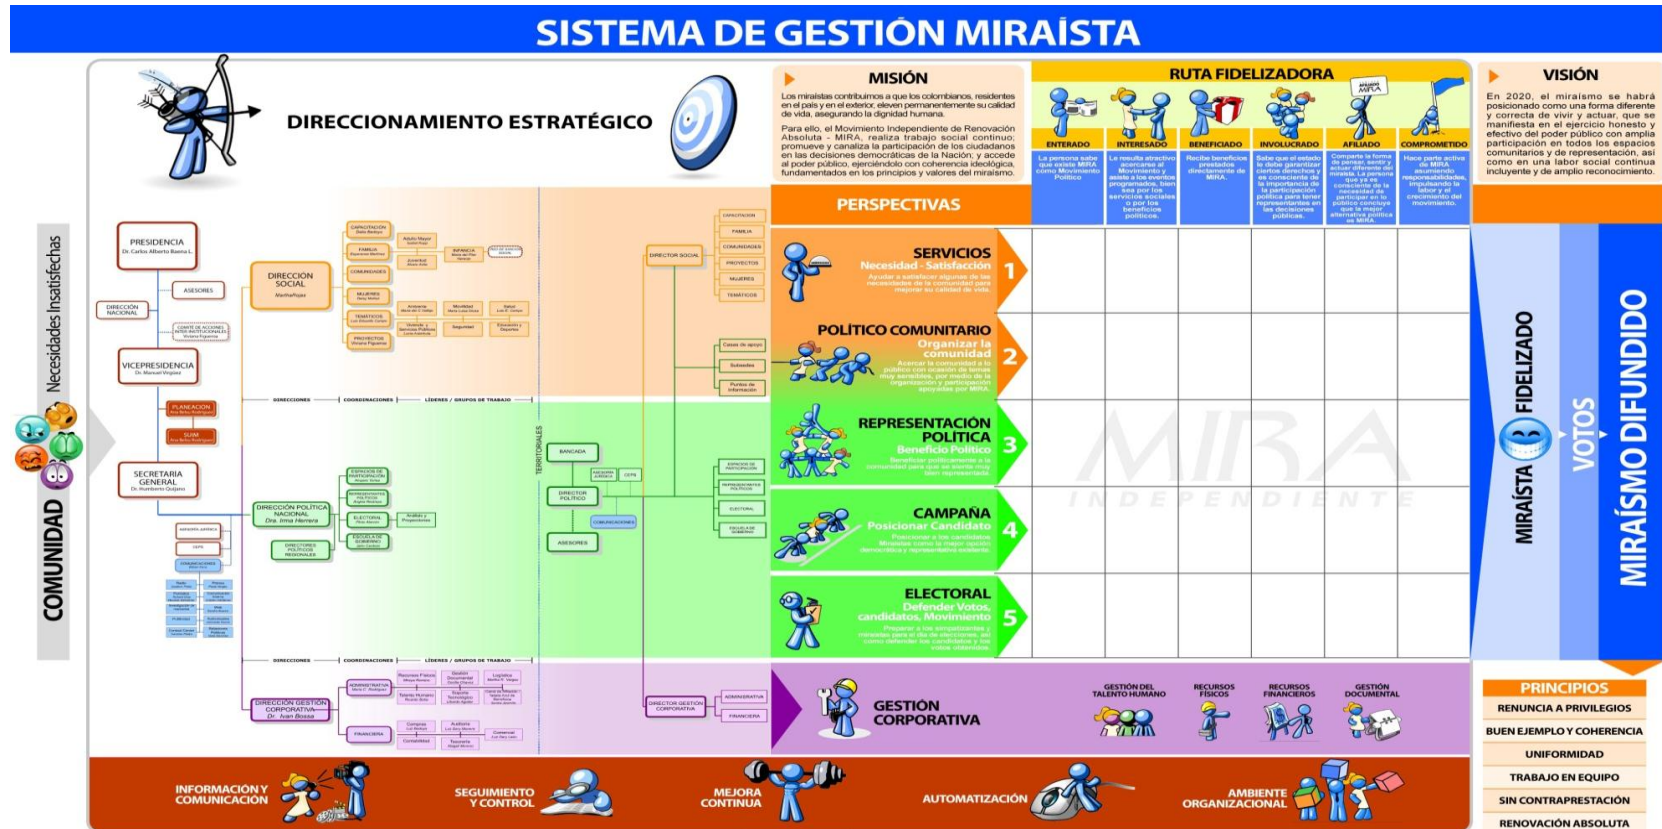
SISTEMA DE GESTIÓN MIRAÍSTA

DIRECCIONAMIENTO ESTRATÉGICO

MISIÓN

Los miraístas contribuimos a que los colombianos, residentes en el país y en el exterior, eleven permanentemente su calidad de vida, asegurando la dignidad humana.

Para ello, el Movimiento Independiente de Renovación Absoluta - MIRA, realiza trabajo social continuo; promueve y canaliza la participación de los ciudadanos en las decisiones democráticas de la Nación; y accede al poder público, ejerciéndolo con coherencia ideológica, fundamentados en los principios y valores del miraísmo.

RUTA FIDELIZADORA

ENTERADO
La persona sabe que existe MIRA como Movimiento Político

INTERESADO
Le resulta atractivo acercarse al Movimiento y asiste a los eventos programados, bien sea por los servicios sociales o por los beneficios políticos.

BENEFICIADO
Recibe beneficios prestados directamente de MIRA.

INVOLUCRADO
Sabe que el estado lo debe garantizar ciertos derechos y es consciente de la importancia de la participación política para tener representantes en las decisiones públicas.

AFILIADO
Comparte la forma de pensar, sentir y actuar diferente del miraísta. La persona que ya es consciente de la necesidad de participar en lo público concluye que la mejor alternativa política es MIRA.

COMPROMETIDO
Hace parte activa de MIRA asumiendo responsabilidades, impulsando la labor y el crecimiento del movimiento.

VISIÓN

En 2020, el miraísmo se habrá posicionado como una forma diferente y correcta de vivir y actuar, que se manifiesta en el ejercicio honesto y efectivo del poder público con amplia participación en todos los espacios comunitarios y de representación, así como en una labor social continua incluyente y de amplio reconocimiento.

PERSPECTIVAS

SERVICIOS
Necesidad - Satisfacción
Ayudar a satisfacer algunas de las necesidades de la comunidad para mejorar su calidad de vida.
1

POLÍTICO COMUNITARIO
Organizar la comunidad
Acercar la comunidad a lo público con ocasión de temas muy sensibles, por medio de la organización y participación apoyadas por MIRA.
2

REPRESENTACIÓN POLÍTICA
Beneficio Político
Beneficiar políticamente a la comunidad para que se sienta muy bien representada.
3

CAMPAÑA
Posicionar Candidato
Posicionar a los candidatos Miraístas como la mejor opción democrática y representativa existente.
4

ELECTORAL
Defender Votos, candidatos, Movimiento
Preparar a los simpatizantes y miraístas para el día de elecciones, así como defender los candidatos y los votos obtenidos.
5

GESTIÓN CORPORATIVA
GESTIÓN DEL TALENTO HUMANO
RECURSOS FÍSICOS
RECURSOS FINANCIEROS
GESTIÓN DOCUMENTAL

COMUNIDAD
Necesidades Insatisfechas

MIRAÍSTA FIDELIZADO
VOTOS
MIRAÍSMO DIFUNDIDO

MIRA
INDEPENDIENTE

PRESIDENCIA
Dr. Carlos Alberto Baena L.
ASESORES
DIRECCIÓN NACIONAL
COMITÉ DE ACCIONES INTERINSTITUCIONALES
VICEPRESIDENCIA
Dr. Manuel Virgüez
PLANEACIÓN
SIUM
SECRETARÍA GENERAL
Dr. Humberto Quijano
DIRECCIÓN SOCIAL
DIRECCIÓN POLÍTICA NACIONAL
Dra. Irma Herrera
DIRECTORES POLÍTICOS REGIONALES
DIRECCIÓN GESTIÓN CORPORATIVA
Dr. Iván Bossa
CAPACITACIÓN
FAMILIA
COMUNIDADES
MUJERES
TEMÁTICOS
PROYECTOS
DIRECCIONES
COORDINACIONES
LÍDERES / GRUPOS DE TRABAJO
ESPACIOS DE PARTICIPACIÓN
REPRESENTANTES POLÍTICOS
ELECTORAL
ESCUELA DE GOBIERNO
ADMINISTRATIVA
FINANCIERA
TERRITORIALES
BANCADA
DIRECTOR SOCIAL
DIRECTOR POLÍTICO
ASESORES
COMUNICACIONES
DIRECTOR GESTIÓN CORPORATIVA
Casas de apoyo
Subsedes
Puntos de Información
CEPS
ASESORÍA JURÍDICA

INFORMACIÓN Y COMUNICACIÓN
SEGUIMIENTO Y CONTROL
MEJORA CONTINUA
AUTOMATIZACIÓN
AMBIENTE ORGANIZACIONAL

PRINCIPIOS
RENUNCIA A PRIVILEGIOS
BUEN EJEMPLO Y COHERENCIA
UNIFORMIDAD
TRABAJO EN EQUIPO
SIN CONTRAPRESTACIÓN
RENOVACIÓN ABSOLUTA